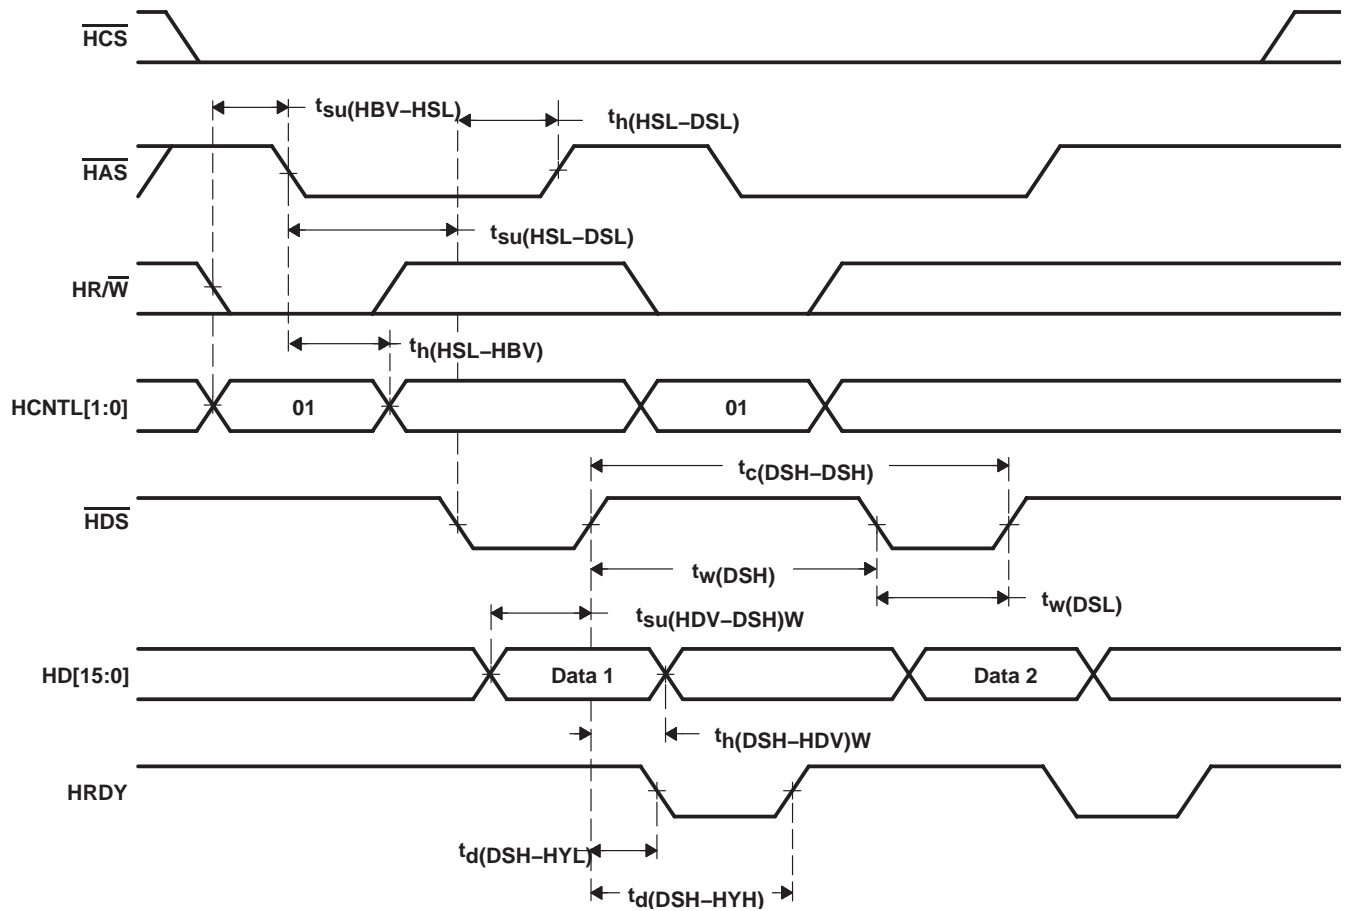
$\overline{HCS}$

$t_{su(HBV-HSL)}$

$t_{h(HSL-DSL)}$

$\overline{HAS}$

$t_{su(HSL-DSL)}$

$HR/\overline{W}$

$t_{h(HSL-HBV)}$

HCNTL[1:0]

01

01

$t_{c(DSH-DSH)}$

$\overline{HDS}$

$t_{w(DSH)}$

$t_{w(DSL)}$

$t_{su(HDV-DSH)W}$

HD[15:0]

Data 1

Data 2

$t_{h(DSH-HDV)W}$

HRDY

$t_{d(DSH-HYL)}$

$t_{d(DSH-HYH)}$